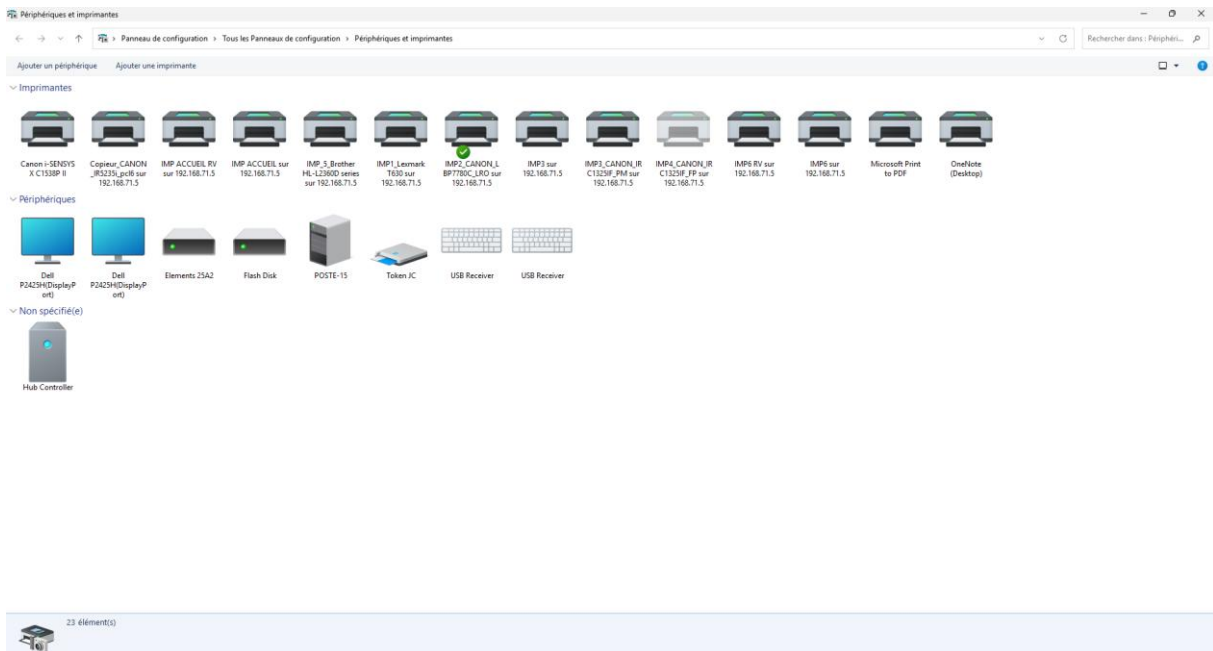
Périphériques et imprimantes

Panneau de configuration > Tous les Panneaux de configuration > Périphériques et imprimantes

Rechercher dans : Périphéri...

Ajouter un périphérique    Ajouter une imprimante

Imprimantes

Canon i-SENSYS X C1538P II

Copieur_CANON_iR5235i_pcl6 sur 192.168.71.5

IMP ACCUEIL RV sur 192.168.71.5

IMP ACCUEIL sur 192.168.71.5

IMP_5_Brother HL-L2360D series sur 192.168.71.5

IMP1_Lexmark T630 sur 192.168.71.5

IMP2_CANON_LBP7780C_LRO sur 192.168.71.5

IMP3 sur 192.168.71.5

IMP3_CANON_IRC1325IF_PM sur 192.168.71.5

IMP4_CANON_IRC1325IF_FP sur 192.168.71.5

IMP6 RV sur 192.168.71.5

IMP6 sur 192.168.71.5

Microsoft Print to PDF

OneNote (Desktop)

Périphériques

Dell P2425H(DisplayPort)

Dell P2425H(DisplayPort)

Elements 25A2

Flash Disk

POSTE-15

Token JC

USB Receiver

USB Receiver

Non spécifié(e)

Hub Controller

23 élément(s)